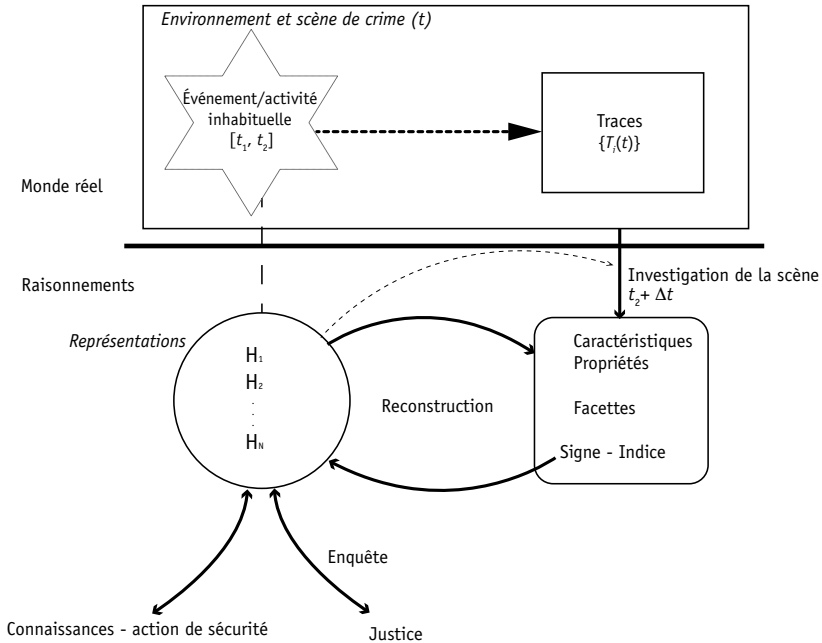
Environnement et scène de crime $(t)$

Événement/activité inhabituelle $[t_1, t_2]$

Traces $\{T_i(t)\}$

Monde réel

Raisonnements

Investigation de la scène $t_2 + \Delta t$

Représentations

$H_1$
$H_2$
.
.
$H_N$

Reconstruction

Caractéristiques
Propriétés

Facettes

Signe - Indice

Enquête

Connaissances - action de sécurité

Justice